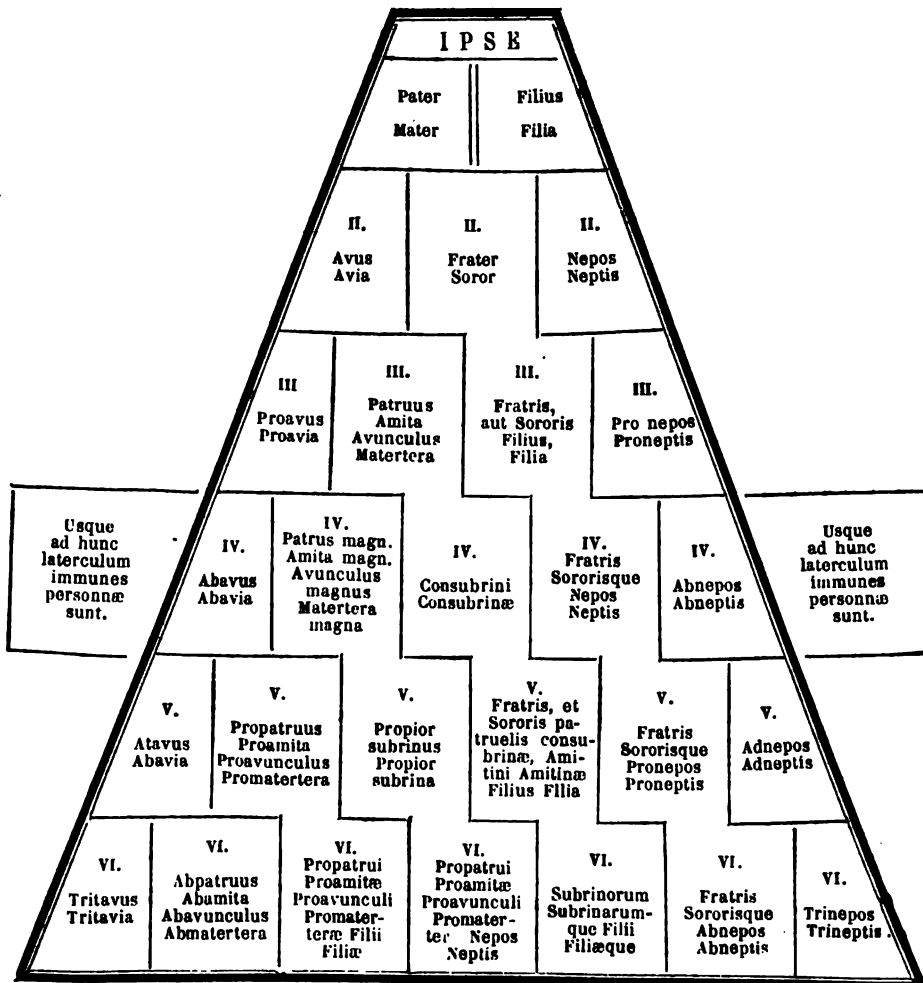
IPSE

Pater
Mater

Filius
Filia

II.
Avus
Avia

II.
Frater
Soror

II.
Nepos
Neptis

III
Proavus
Proavia

III.
Patruus
Amita
Avunculus
Matertera

III.
Fratris, aut Sororis Filius, Filia

III.
Pro nepos
Proneptis

Usque ad hunc laterculum immunes personnæ sunt.

IV.
Abavus
Abavia

IV.
Patrus magn.
Amita magn.
Avunculus magnus
Matertera magna

IV.
Consubrini
Consubrinæ

IV.
Fratris Sororisque Nepos Neptis

IV.
Abnepos
Abneptis

Usque ad hunc laterculum immunes personnæ sunt.

V.
Atavus
Abavia

V.
Propatruus
Proamita
Proavunculus
Promatertera

V.
Propior subrinus
Propior subrina

V.
Fratris, et Sororis patruelis consubrinæ, Amitini Amitinæ Filius Filia

V.
Fratris Sororisque Pronepos Proneptis

V.
Adnepos
Adneptis

VI.
Tritavus
Tritavia

VI.
Abpatruus
Abumita
Abavunculus
Abmatertera

VI.
Propatrui Proamitæ Proavunculi Promaterteræ Filii Filiæ

VI.
Propatrui Proamitæ Proavunculi Promaterter Nepos Neptis

VI.
Subrinorum Subrinarumque Filii Filiæque

VI.
Fratris Sororisque Abnepos Abneptis

VI.
Trinepos
Trineptis.